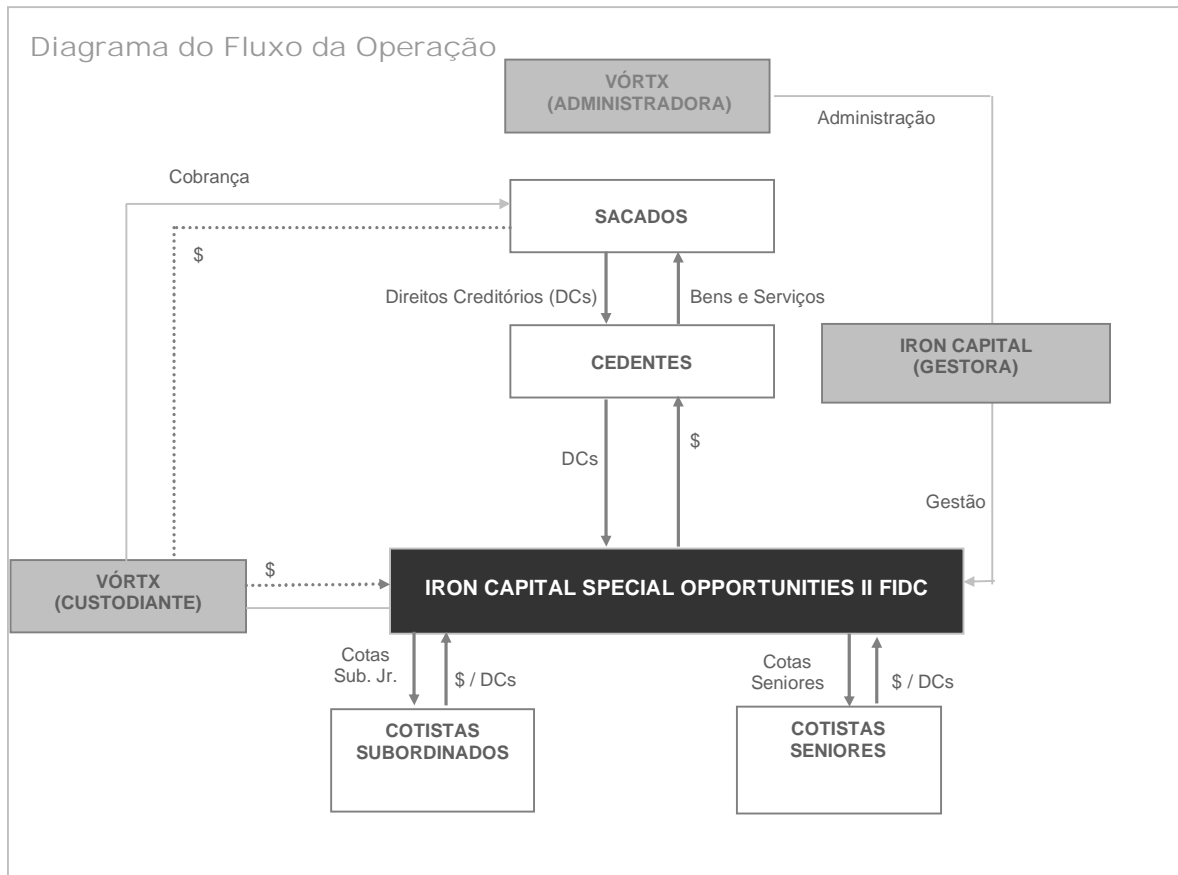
Diagrama do Fluxo da Operação

VÓRTX
(ADMINISTRADORA)

Administração

Cobrança

SACADOS

$

Direitos Creditórios (DCs)

Bens e Serviços

CEDENTES

IRON CAPITAL
(GESTORA)

DCs

$

Gestão

VÓRTX
(CUSTODIANTE)

$

IRON CAPITAL SPECIAL OPPORTUNITIES II FIDC

Cotas
Sub. Jr.

$ / DCs

Cotas
Seniores

$ / DCs

COTISTAS
SUBORDINADOS

COTISTAS
SENIORES